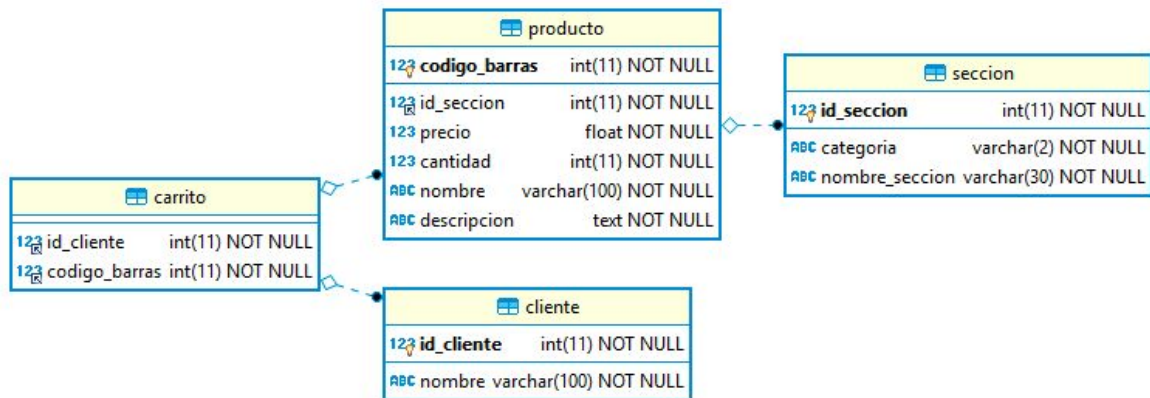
producto

123 codigo_barras int(11) NOT NULL

123 id_seccion int(11) NOT NULL
123 precio float NOT NULL
123 cantidad int(11) NOT NULL
ABC nombre varchar(100) NOT NULL
ABC descripcion text NOT NULL

seccion

123 id_seccion int(11) NOT NULL

ABC categoria varchar(2) NOT NULL
ABC nombre_seccion varchar(30) NOT NULL

carrito

123 id_cliente int(11) NOT NULL
123 codigo_barras int(11) NOT NULL

cliente

123 id_cliente int(11) NOT NULL

ABC nombre varchar(100) NOT NULL